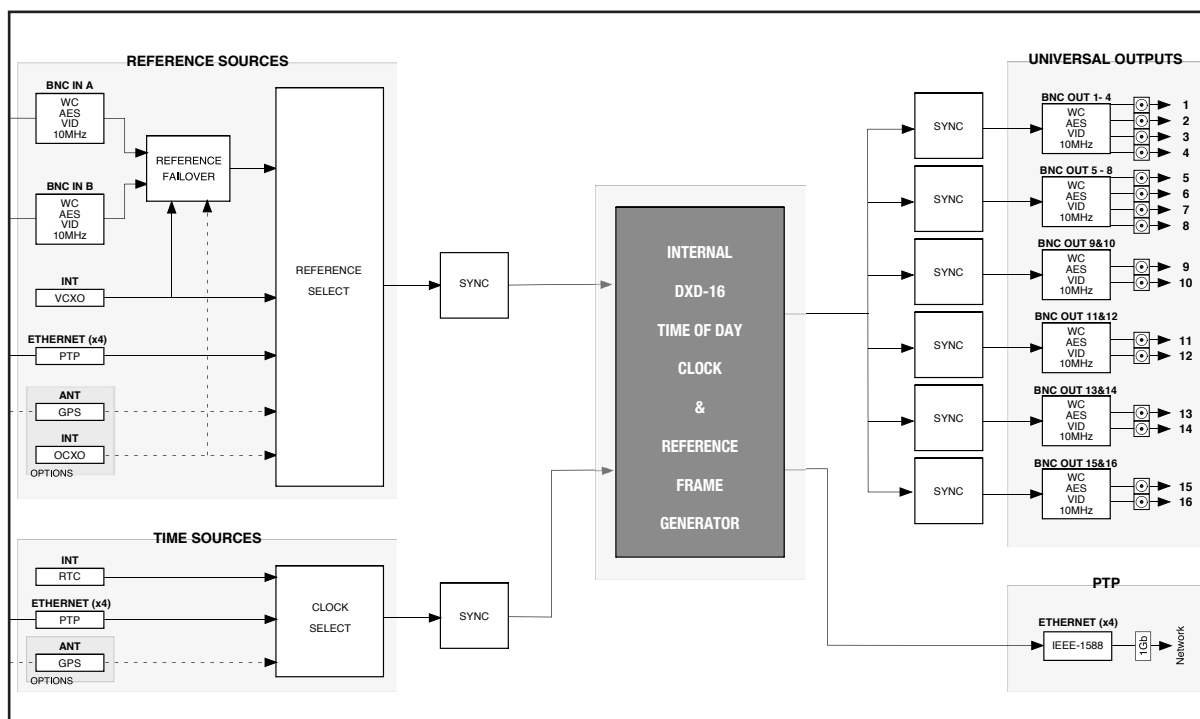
REFERENCE SOURCES

BNC IN A
WC
AES
VID
10MHz

REFERENCE FAILOVER

BNC IN B
WC
AES
VID
10MHz

INT
VCXO

ETHERNET (x4)
PTP

ANT
GPS

INT
OCXO

OPTIONS

REFERENCE SELECT

SYNC

TIME SOURCES

INT
RTC

ETHERNET (x4)
PTP

ANT
GPS

OPTIONS

CLOCK SELECT

SYNC

INTERNAL
DXD-16
TIME OF DAY
CLOCK
&
REFERENCE
FRAME
GENERATOR

UNIVERSAL OUTPUTS

SYNC
BNC OUT 1- 4
WC
AES
VID
10MHz
1
2
3
4

SYNC
BNC OUT 5 - 8
WC
AES
VID
10MHz
5
6
7
8

SYNC
BNC OUT 9&10
WC
AES
VID
10MHz
9
10

SYNC
BNC OUT 11&12
WC
AES
VID
10MHz
11
12

SYNC
BNC OUT 13&14
WC
AES
VID
10MHz
13
14

SYNC
BNC OUT 15&16
WC
AES
VID
10MHz
15
16

PTP
ETHERNET (x4)
IEEE-1588
1Gb
Network